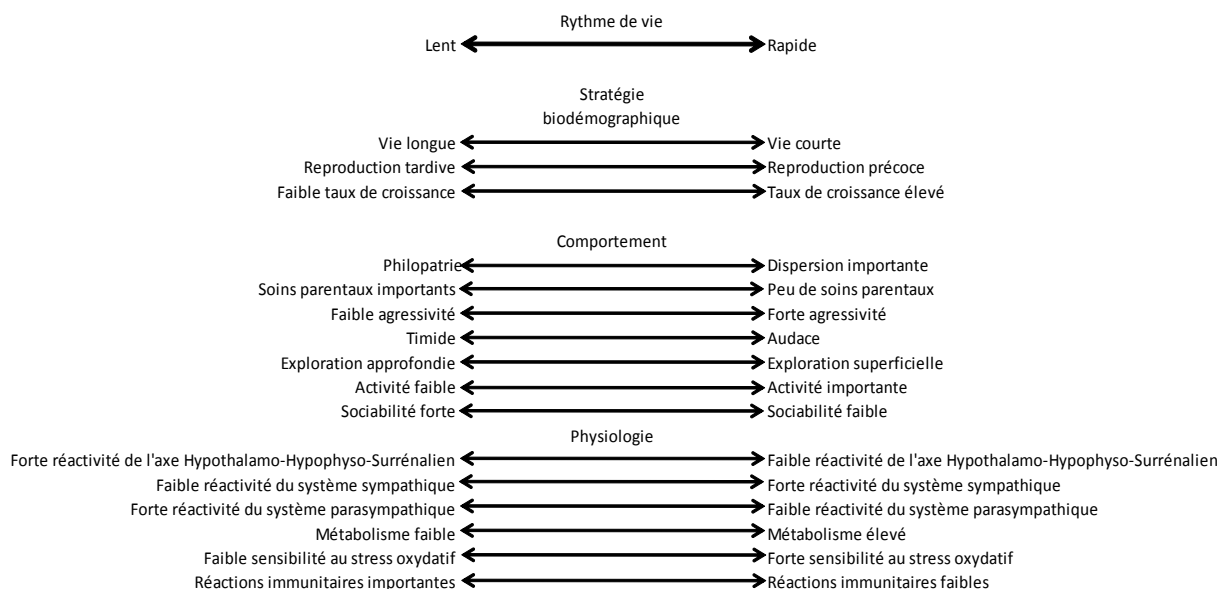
Rythme de vie

Lent Rapide

Stratégie biodémographique

Vie longue Vie courte

Reproduction tardive Reproduction précoce

Faible taux de croissance Taux de croissance élevé

Comportement

Philopatrie Dispersion importante

Soins parentaux importants Peu de soins parentaux

Faible agressivité Forte agressivité

Timide Audace

Exploration approfondie Exploration superficielle

Activité faible Activité importante

Sociabilité forte Sociabilité faible

Physiologie

Forte réactivité de l'axe Hypothalamo-Hypophyso-Surrénalien Faible réactivité de l'axe Hypothalamo-Hypophyso-Surrénalien

Faible réactivité du système sympathique Forte réactivité du système sympathique

Forte réactivité du système parasympathique Faible réactivité du système parasympathique

Métabolisme faible Métabolisme élevé

Faible sensibilité au stress oxydatif Forte sensibilité au stress oxydatif

Réactions immunitaires importantes Réactions immunitaires faibles